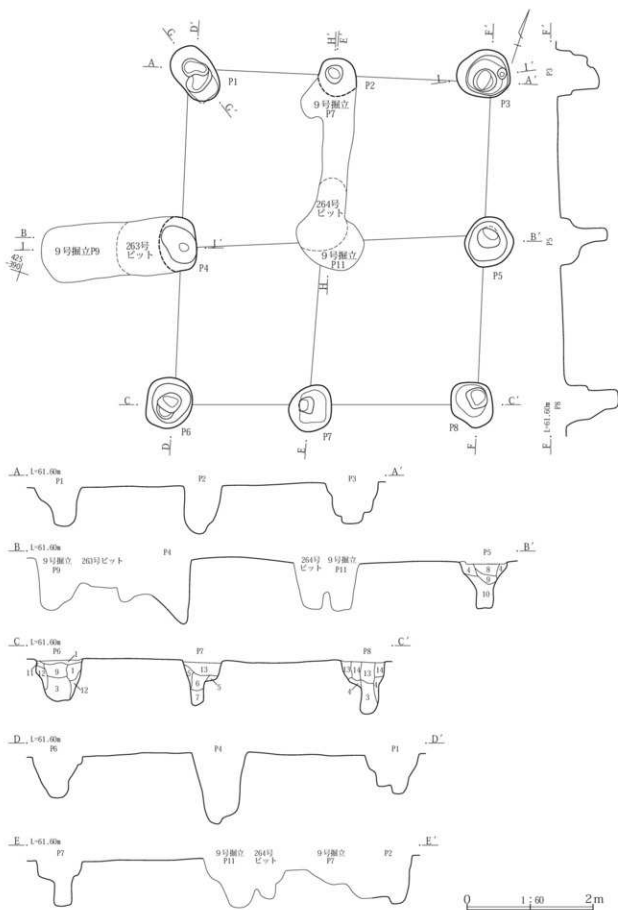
A
D'
P1
H'
P2
F'
1'
A'
P3
9号掘立
P7
264号
ピット
B
I
9号掘立P9
263号
ピット
P4
I'
9号掘立
P11
B'
P5
H
C
P6
P7
P8
C'
D
E
F
E L=61.60m
A L=61.60m
P1
P2
P3
A'
B L=61.60m
9号掘立
P9
263号ピット
P4
264号
ピット
9号掘立
P11
P5
B'
C L=61.60m
P6
P7
P8
C'
D L=61.60m
P6
P4
P1
D'
E L=61.60m
P7
9号掘立
P11
264号
ピット
9号掘立
P7
P2
E'
0
1:60
2m